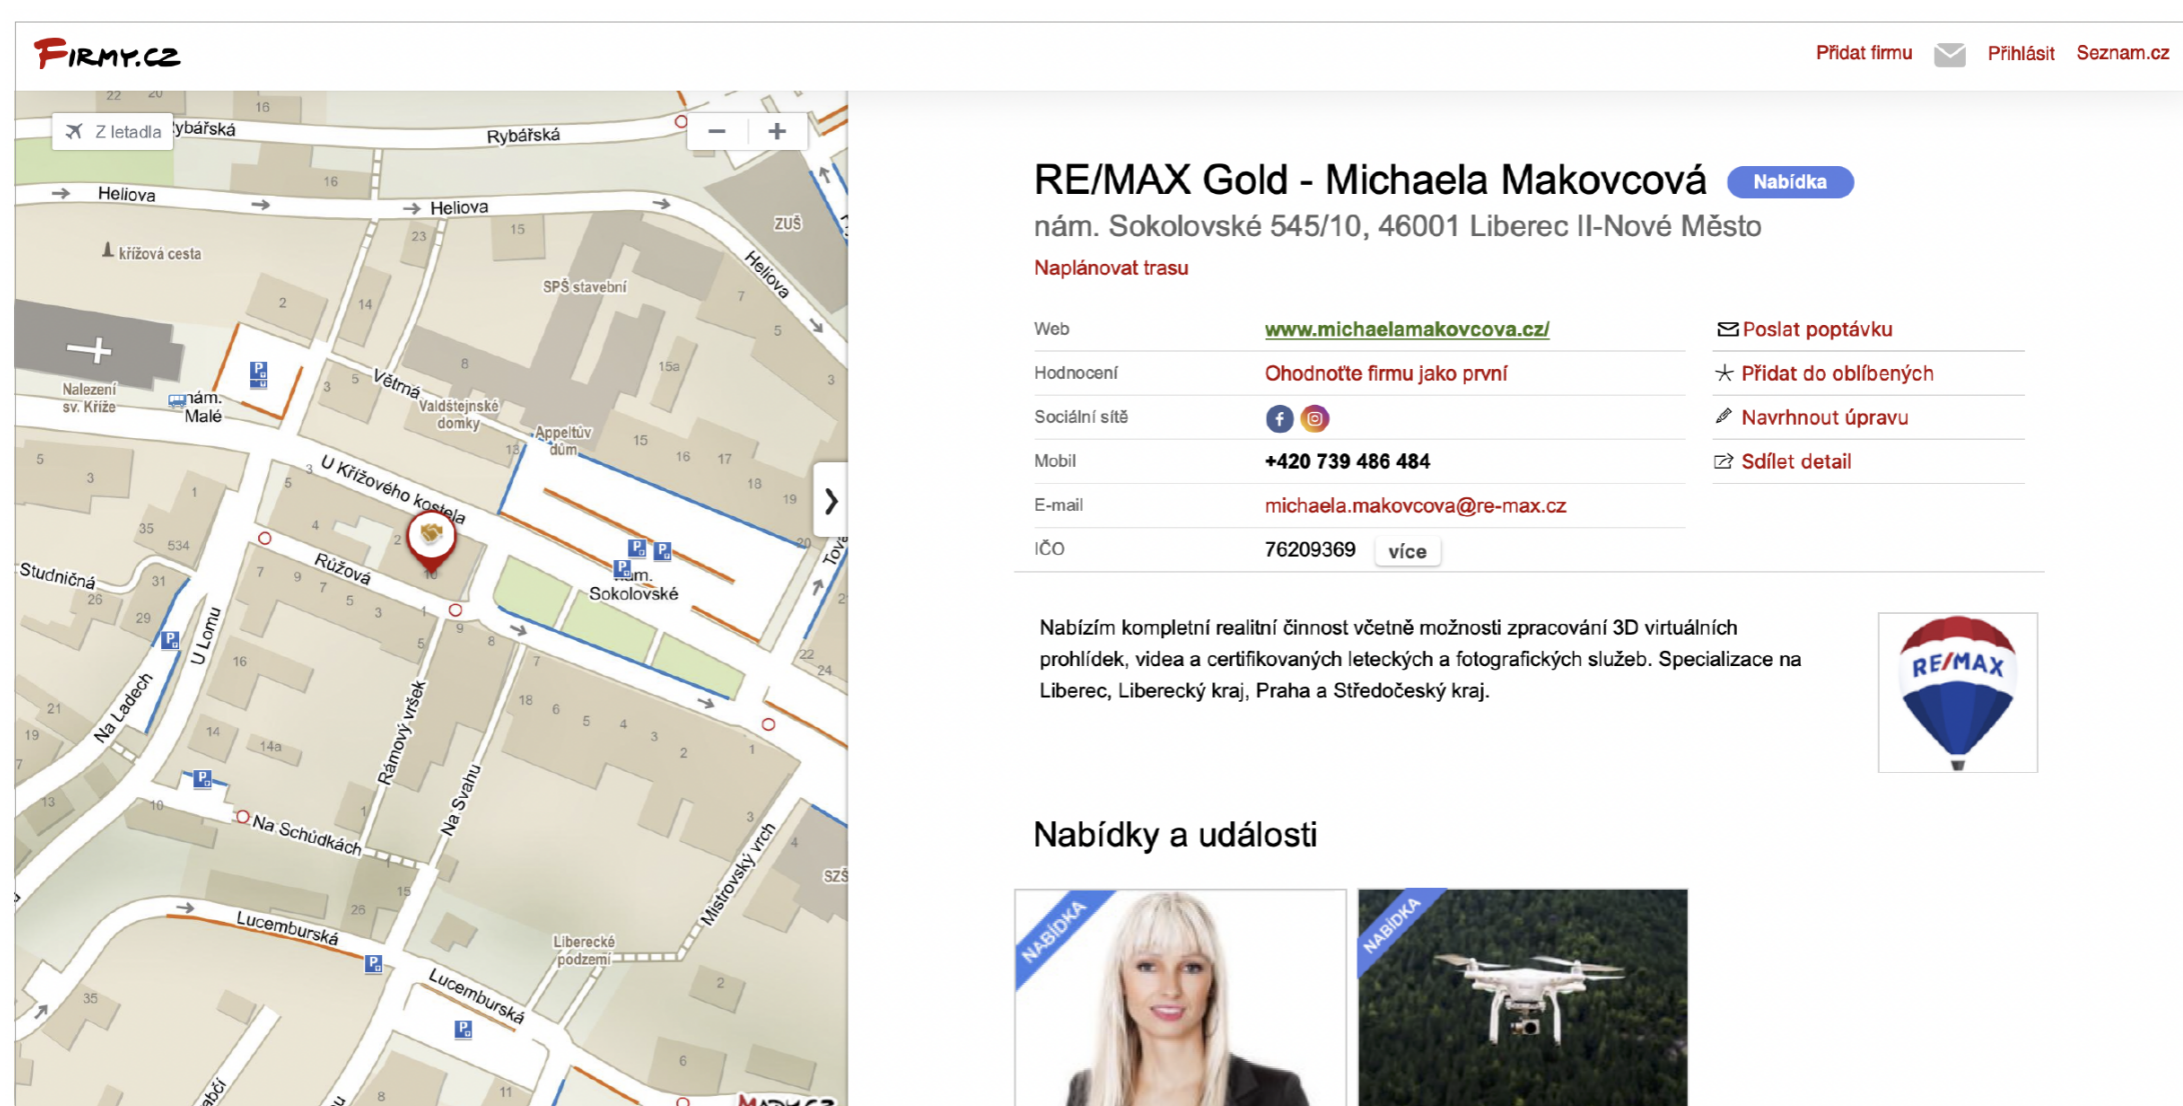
Firmy.cz

Přidat firmu Přihlásit Seznam.cz

Z letadla

Rybářská Rybářská Heliova Heliova Heliova křížová cesta SPŠ stavební ZUŠ Nalezení sv. Kříže nám. Malé Větrná Valdštejnské domky Appeltův dům U Křížového kostela Růžová nám. Sokolovské Studničná U Lomu Na Ladech Rámový vršek Na Svahu Na Schůdkách Mistrovský vrch Lucemburská Lucemburská Liberecké podzemí

RE/MAX Gold - Michaela Makovcová Nabídka

nám. Sokolovské 545/10, 46001 Liberec II-Nové Město

Naplánovat trasu

| Web | www.michaelamakovcova.cz/ |
|---|---|
| Hodnocení | Ohodnoťte firmu jako první |
| Sociální sítě | |
| Mobil | +420 739 486 484 |
| E-mail | michaela.makovcova@re-max.cz |
| IČO | 76209369 více |

Poslat poptávku
Přidat do oblíbených
Navrhnout úpravu
Sdílet detail

Nabízím kompletní realitní činnost včetně možnosti zpracování 3D virtuálních prohlídek, videa a certifikovaných leteckých a fotografických služeb. Specializace na Liberec, Liberecký kraj, Praha a Středočeský kraj.

RE/MAX

Nabídky a události

NABÍDKA

NABÍDKA